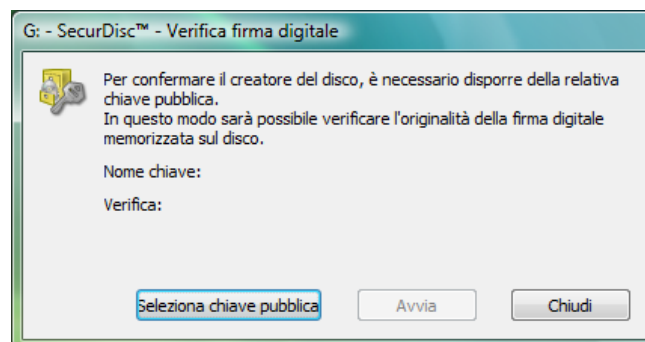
G: - SecurDisc™ - Verifica firma digitale

Per confermare il creatore del disco, è necessario disporre della relativa chiave pubblica.
In questo modo sarà possibile verificare l'originalità della firma digitale memorizzata sul disco.

Nome chiave:

Verifica:

Seleziona chiave pubblica

Avvia

Chiudi